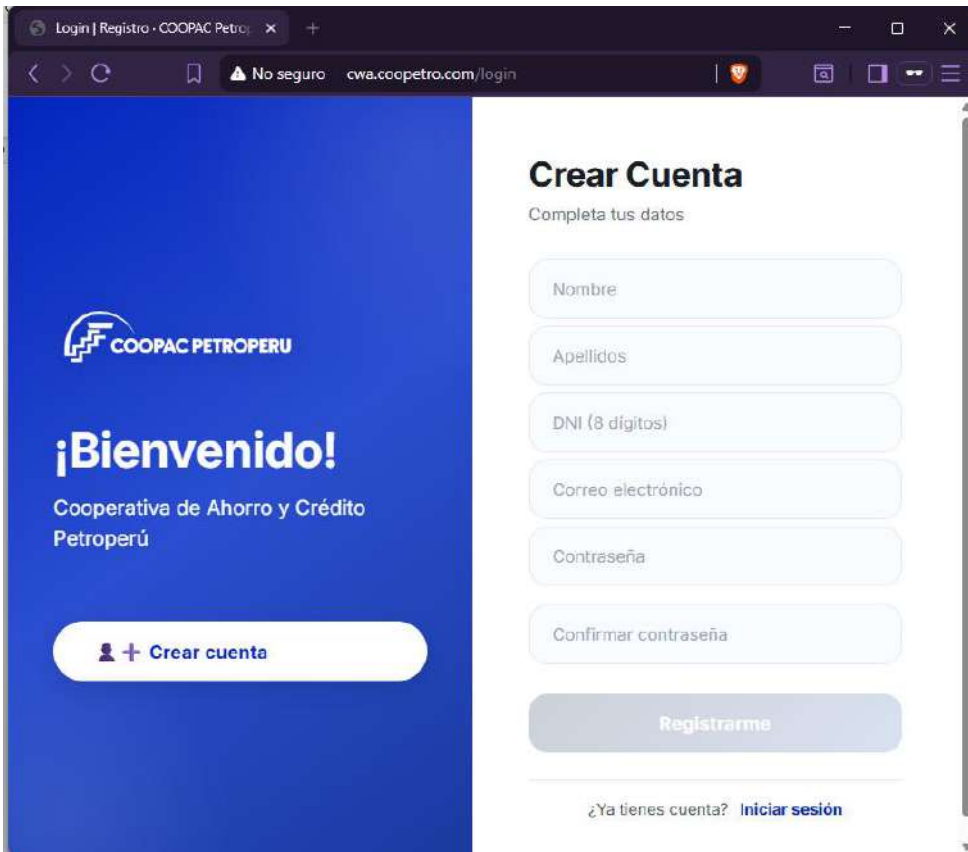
Login | Registro - COOPAC Petro

No seguro cwa.coopetro.com/login

COOPAC PETROPERU

¡Bienvenido!

Cooperativa de Ahorro y Crédito Petroperú

Crear cuenta

Crear Cuenta

Completa tus datos

Nombre

Apellidos

DNI (8 dígitos)

Correo electrónico

Contraseña

Confirmar contraseña

Registrarme

¿Ya tienes cuenta? Iniciar sesión